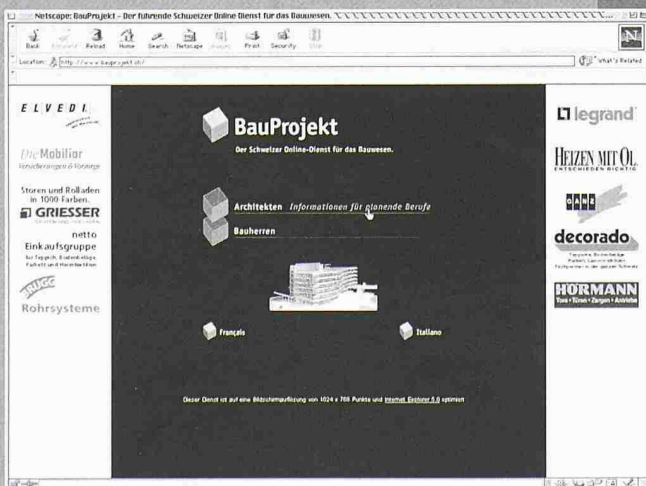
Netscape: BauProjekt - Der führende Schweizer Online Dienst für das Bauwesen.

Back Forward Reload Home Search Netscape Images Print Security Stop

Location: http://www.bauprojekt.ch/

What's Related

ELVEDI

Die Mobiliar
Versicherungen & Vorsorge

Storen und Rolladen in 1000 Farben.
GRIESSER

netto
Einkaufsgruppe
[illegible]

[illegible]
Rohrsysteme

BauProjekt
Der Schweizer Online-Dienst für das Bauwesen.

Architekten Informationen für planende Berufe

Bauherren

Français

Italiano

Dieser Dienst ist auf eine Bildschirmauflösung von 1024 x 768 Punkte und Internet Explorer 5.0 optimiert

legrand

HEIZEN MIT ÖL.
ENTSCHIEDEN RICHTIG

GANZ

decorado
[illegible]

HÖRMANN
Tore • Türen • Zargen • Antriebe